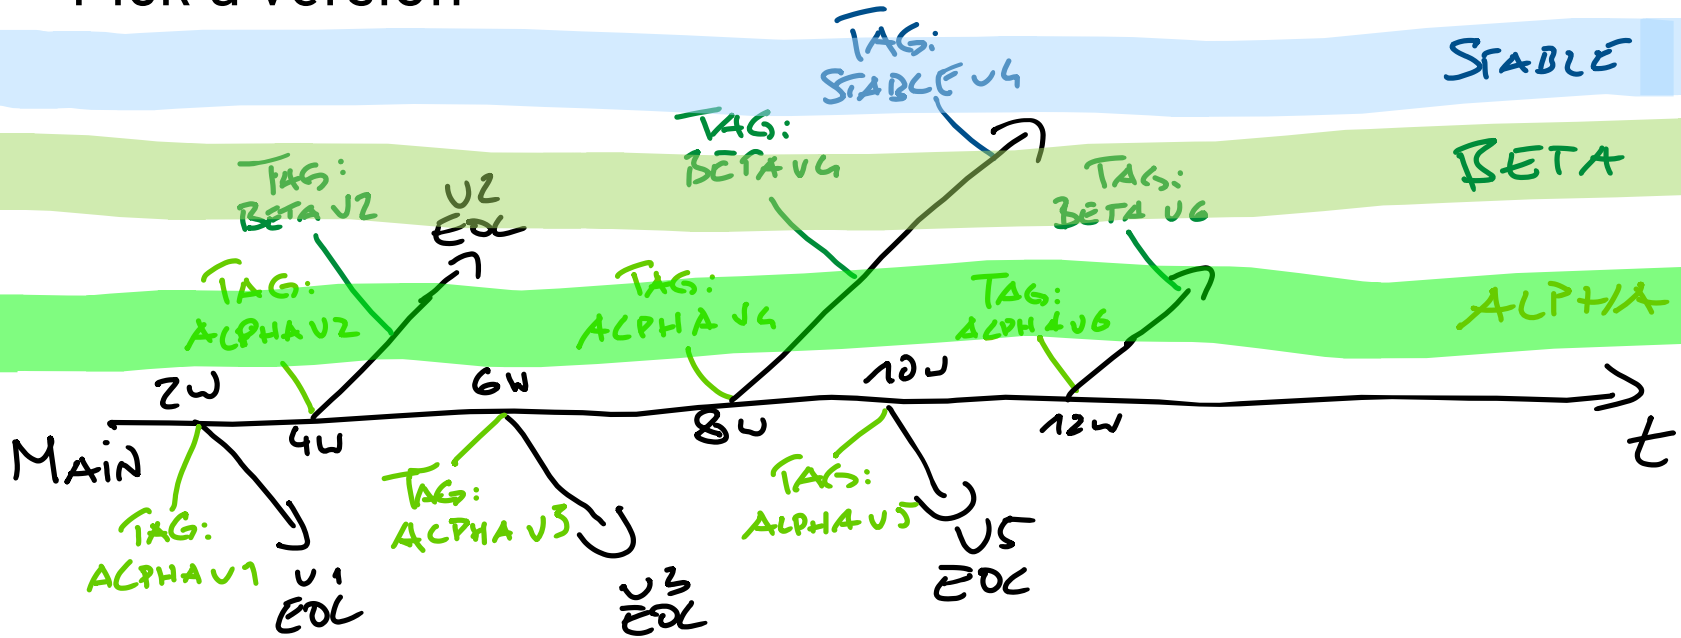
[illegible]

TAG: STABLE V4

STABLE

TAG: BETA V4

BETA

TAG: BETA V2

V2 EOL

TAG: BETA V6

TAG: ALPHA V2

TAG: ALPHA V4

TAG: ALPHA V6

ALPHA

2W

4W

6W

8W

10W

12W

t

MAIN

TAG: ALPHA V1

V1 EOL

TAG: ALPHA V3

V3 EOL

TAG: ALPHA V5

V5 EOL